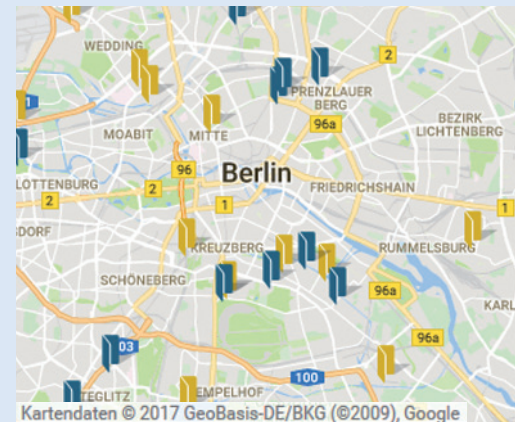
WEDDING
2
PRENZLAUER BERG
BEZIRK LICHTENBERG
MOABIT
MITTE
96a
96
Berlin
LOTTENBURG
2
FRIEDRICHSHAIN
2
1
DORF
KREUZBERG
RUMMELSBURG
SCHÖNEBERG
96a
KARL
96a
03
100
TEGLITZ
EMPELHOF
Kartendaten © 2017 GeoBasis-DE/BKG (©2009), Google